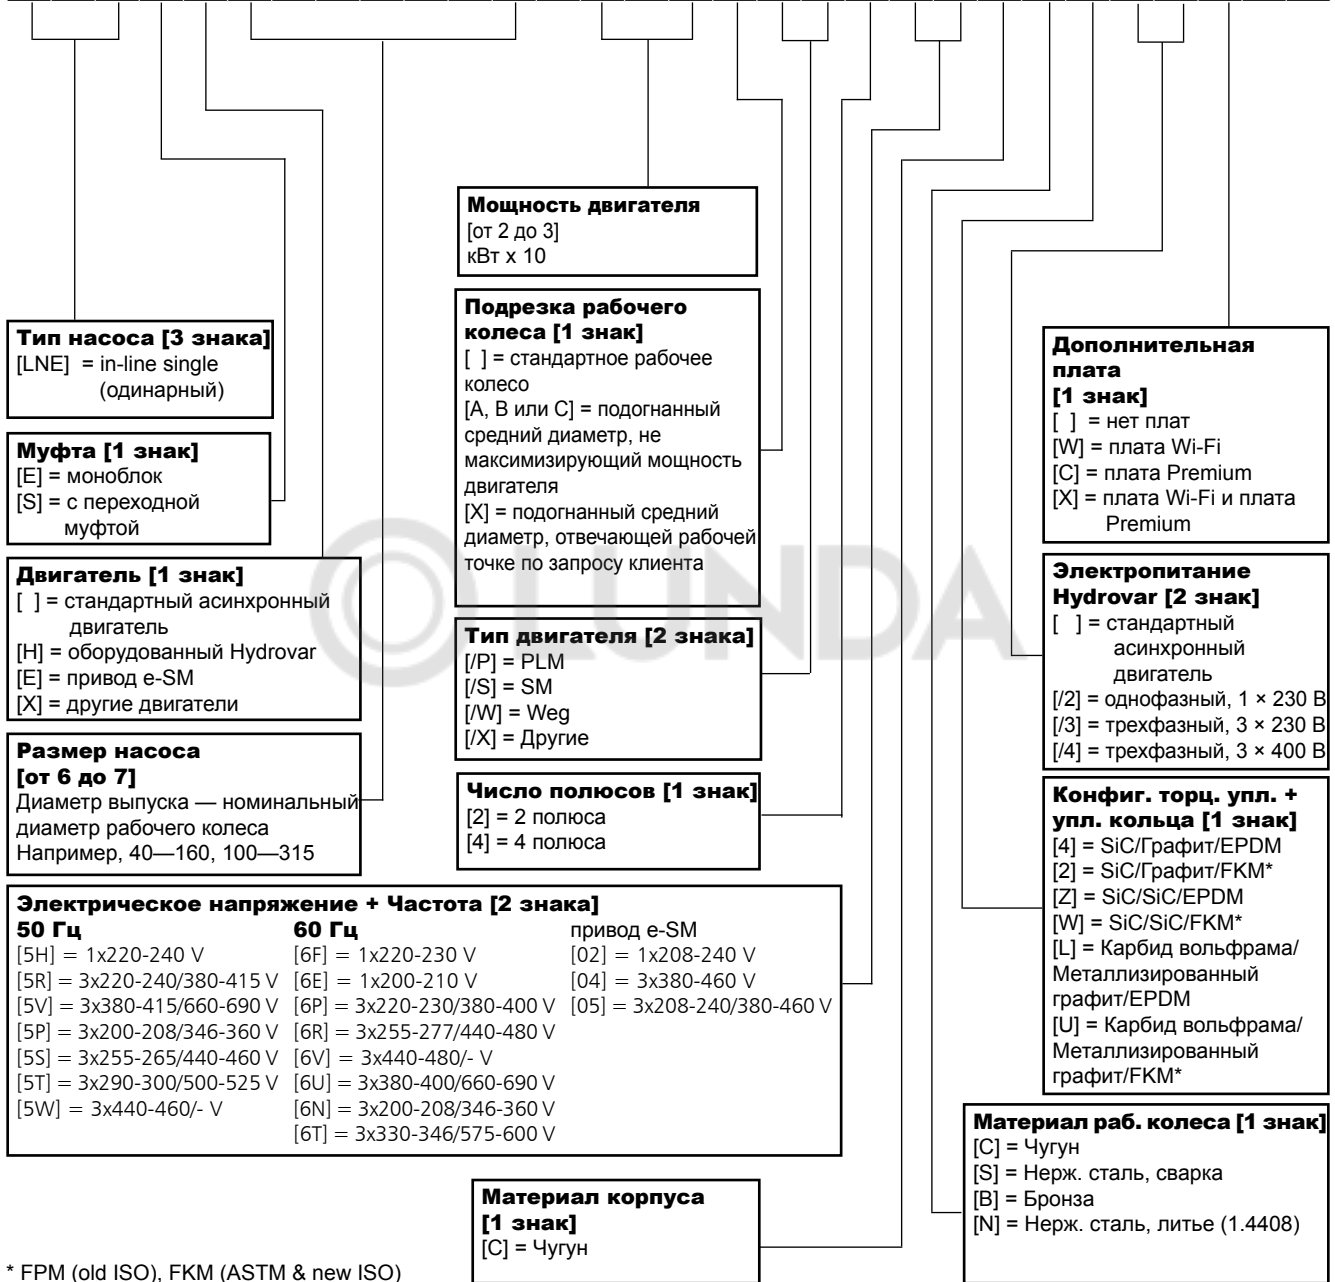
**Мощность двигателя**
[от 2 до 3]
кВт x 10

**Подрезка рабочего колеса [1 знак]**
[ ] = стандартное рабочее колесо
[A, B или C] = подогнанный средний диаметр, не максимизирующий мощность двигателя
[X] = подогнанный средний диаметр, отвечающей рабочей точке по запросу клиента

**Тип насоса [3 знака]**
[LNE] = in-line single (одинарный)

**Муфта [1 знак]**
[E] = моноблок
[S] = с переходной муфтой

**Двигатель [1 знак]**
[ ] = стандартный асинхронный двигатель
[H] = оборудованный Hydrovar
[E] = привод e-SM
[X] = другие двигатели

**Размер насоса [от 6 до 7]**
Диаметр выпуска — номинальный диаметр рабочего колеса
Например, 40—160, 100—315

**Тип двигателя [2 знака]**
[/P] = PLM
[/S] = SM
[/W] = Weg
[/X] = Другие

**Число полюсов [1 знак]**
[2] = 2 полюса
[4] = 4 полюса

**Дополнительная плата [1 знак]**
[ ] = нет плат
[W] = плата Wi-Fi
[C] = плата Premium
[X] = плата Wi-Fi и плата Premium

**Электропитание Hydrovar [2 знак]**
[ ] = стандартный асинхронный двигатель
[/2] = однофазный, 1 × 230 B
[/3] = трехфазный, 3 × 230 B
[/4] = трехфазный, 3 × 400 B

**Конфиг. торц. упл. + упл. кольца [1 знак]**
[4] = SiC/Графит/EPDM
[2] = SiC/Графит/FKM*
[Z] = SiC/SiC/EPDM
[W] = SiC/SiC/FKM*
[L] = Карбид вольфрама/ Металлизированный графит/EPDM
[U] = Карбид вольфрама/ Металлизированный графит/FKM*

**Электрическое напряжение + Частота [2 знака]**
**50 Гц**
[5H] = 1x220-240 V
[5R] = 3x220-240/380-415 V
[5V] = 3x380-415/660-690 V
[5P] = 3x200-208/346-360 V
[5S] = 3x255-265/440-460 V
[5T] = 3x290-300/500-525 V
[5W] = 3x440-460/- V

**60 Гц**
[6F] = 1x220-230 V
[6E] = 1x200-210 V
[6P] = 3x220-230/380-400 V
[6R] = 3x255-277/440-480 V
[6V] = 3x440-480/- V
[6U] = 3x380-400/660-690 V
[6N] = 3x200-208/346-360 V
[6T] = 3x330-346/575-600 V

привод e-SM
[02] = 1x208-240 V
[04] = 3x380-460 V
[05] = 3x208-240/380-460 V

**Материал раб. колеса [1 знак]**
[C] = Чугун
[S] = Нерж. сталь, сварка
[B] = Бронза
[N] = Нерж. сталь, литье (1.4408)

**Материал корпуса [1 знак]**
[C] = Чугун

* FPM (old ISO), FKM (ASTM & new ISO)

LUNDA